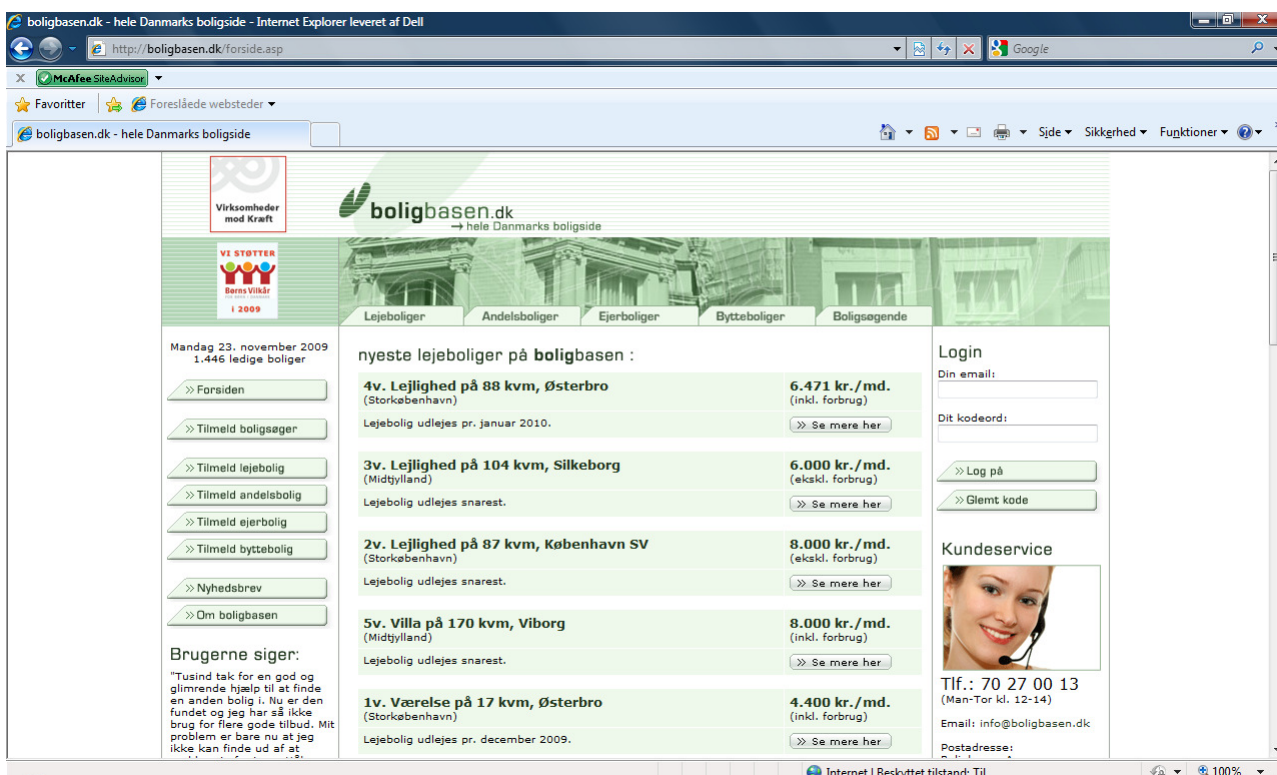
boligbasen.dk - hele Danmarks boligside - Internet Explorer leveret af Dell

http://boligbasen.dk/forside.asp

Google

McAfee SiteAdvisor

Favoritter | Foreslåede websteder

boligbasen.dk - hele Danmarks boligside

Side | Sikkerhed | Funktioner

Virksomheder mod Kræft

boligbasen.dk
→ hele Danmarks boligside

VI STØTTER
Børns Vilkår
i 2009

Lejeboliger | Andelsboliger | Ejerboliger | Bytteboliger | Boligsøgende

Mandag 23. november 2009
1.446 ledige boliger

» Forsiden
» Tilmeld boligsøger
» Tilmeld lejebolig
» Tilmeld andelsbolig
» Tilmeld ejerbolig
» Tilmeld byttebolig
» Nyhedsbrev
» Om boligbasen

Brugerne siger:

"Tusind tak for en god og glimrende hjælp til at finde en anden bolig i. Nu er den fundet og jeg har så ikke brug for flere gode tilbud. Mit problem er bare nu at jeg ikke kan finde ud af at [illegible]

nyeste lejeboliger på boligbasen :

4v. Lejlighed på 88 kvm, Østerbro
(Storkøbenhavn)
6.471 kr./md.
(inkl. forbrug)
Lejebolig udlejes pr. januar 2010.
» Se mere her

3v. Lejlighed på 104 kvm, Silkeborg
(Midtjylland)
6.000 kr./md.
(ekskl. forbrug)
Lejebolig udlejes snarest.
» Se mere her

2v. Lejlighed på 87 kvm, København SV
(Storkøbenhavn)
8.000 kr./md.
(ekskl. forbrug)
Lejebolig udlejes snarest.
» Se mere her

5v. Villa på 170 kvm, Viborg
(Midtjylland)
8.000 kr./md.
(inkl. forbrug)
Lejebolig udlejes snarest.
» Se mere her

1v. Værelse på 17 kvm, Østerbro
(Storkøbenhavn)
4.400 kr./md.
(inkl. forbrug)
Lejebolig udlejes pr. december 2009.
» Se mere her

Login
Din email:
Dit kodeord:
» Log på
» Glemt kode

Kundeservice
Tlf.: 70 27 00 13
(Man-Tor kl. 12-14)
Email: info@boligbasen.dk
Postadresse:

Internet | Beskyttet tilstand: Til
100%